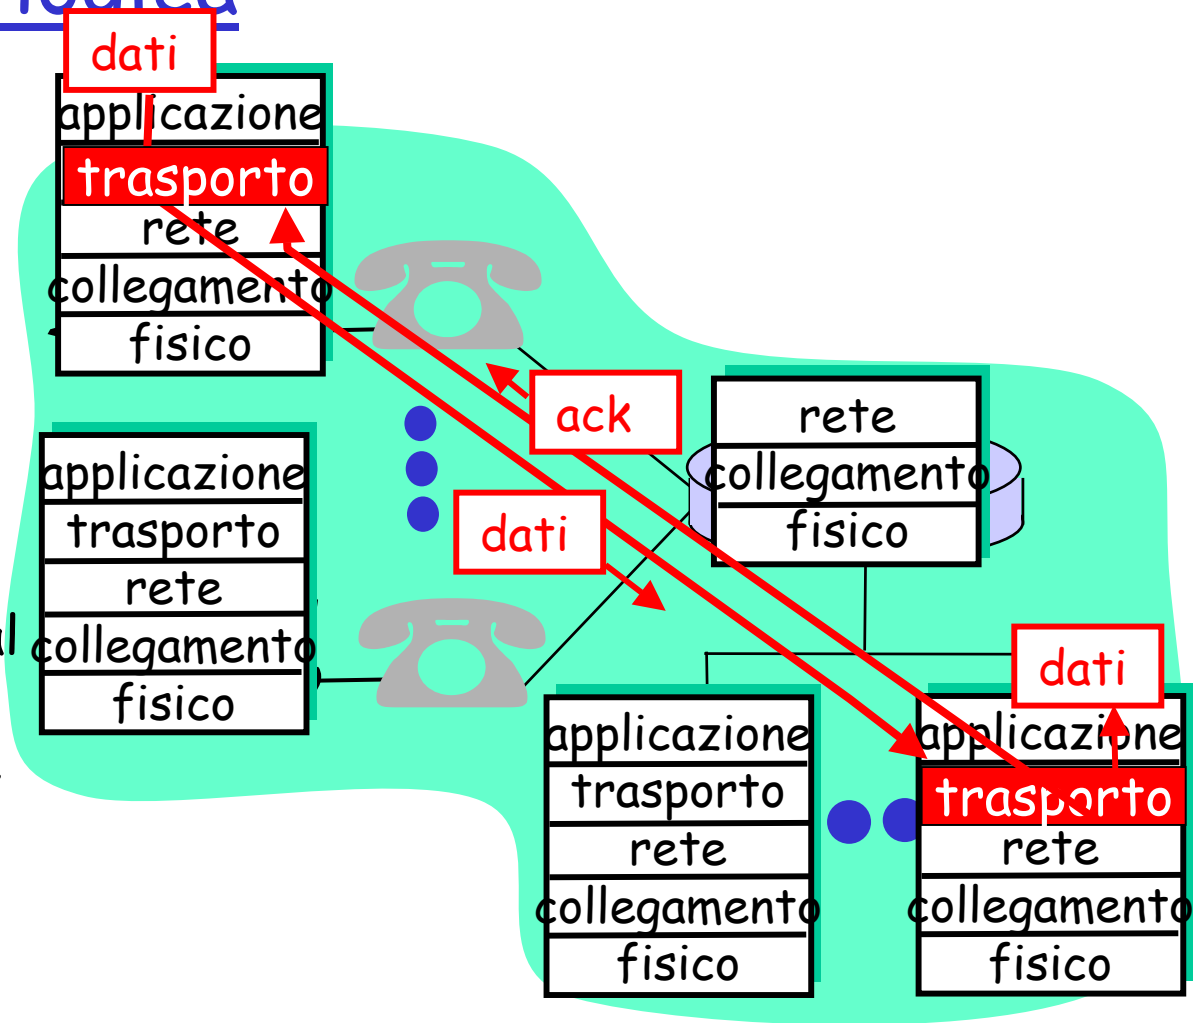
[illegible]

dati

applicazione
trasporto
rete
collegamento
fisico

applicazione
trasporto
rete
collegamento
fisico

ack

rete
collegamento
fisico

dati

dati

applicazione
trasporto
rete
collegamento
fisico

applicazione
trasporto
rete
collegamento
fisico